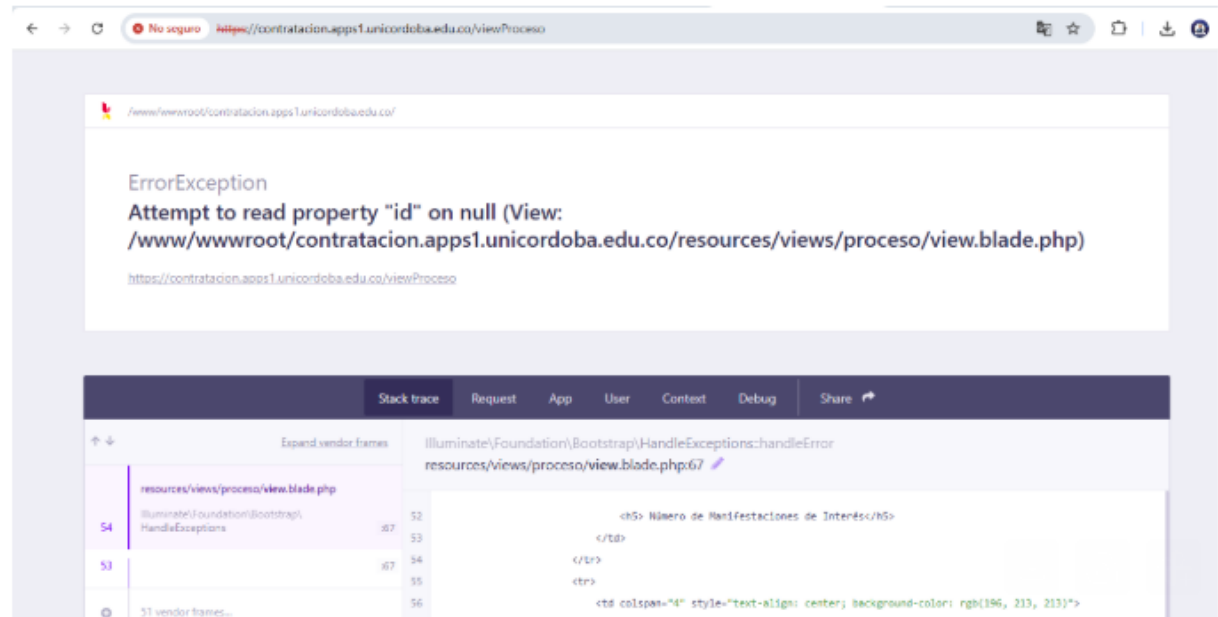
No seguro https://contratacion.apps1.unicordoba.edu.co/viewProceso

/www/wwwroot/contratacion.apps1.unicordoba.edu.co/

ErrorException
Attempt to read property "id" on null (View: /www/wwwroot/contratacion.apps1.unicordoba.edu.co/resources/views/proceso/view.blade.php)

https://contratacion.apps1.unicordoba.edu.co/viewProceso

Stack trace Request App User Context Debug Share

Expand vendor frames

resources/views/proceso/view.blade.php

54 Illuminate\Foundation\Bootstrap\HandleExceptions :67

53 :67

51 vendor frames...

Illuminate\Foundation\Bootstrap\HandleExceptions::handleError
resources/views/proceso/view.blade.php:67

52 <h5> Número de Manifestaciones de Interés</h5>
53 </td>
54 </tr>
55 <tr>
56 <td colspan="4" style="text-align: center; background-color: rgb(196, 213, 213)">